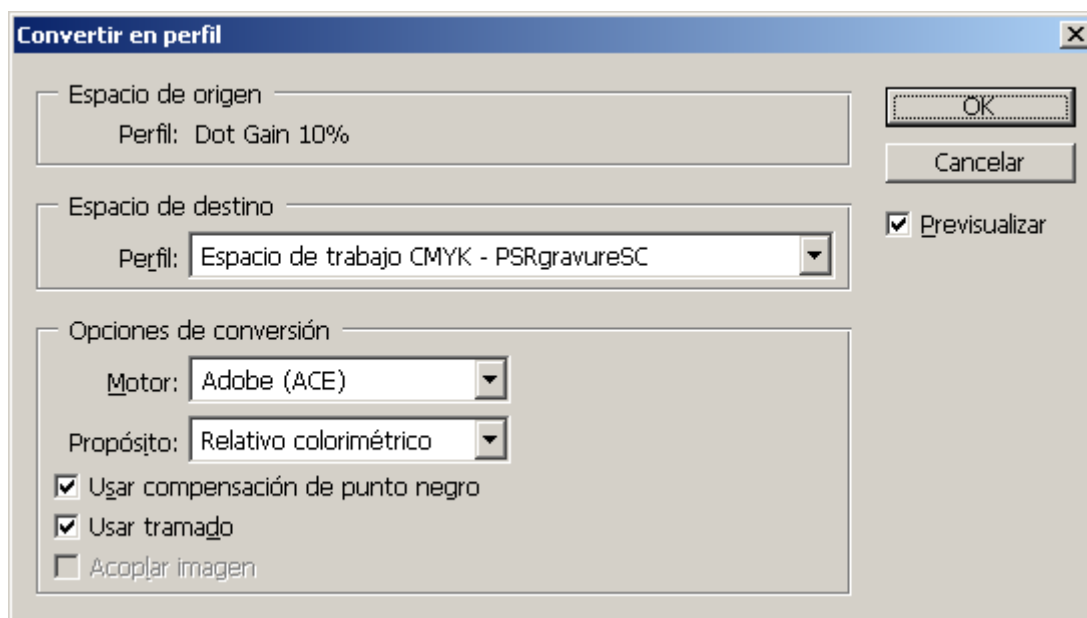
Convertir en perfil

Espacio de origen
Perfil: Dot Gain 10%

Espacio de destino
Perfil: Espacio de trabajo CMYK - PSRgravureSC

Opciones de conversión
Motor: Adobe (ACE)
Propósito: Relativo colorimétrico
Usar compensación de punto negro
Usar tramado
Acoplar imagen

OK
Cancelar
Previsualizar